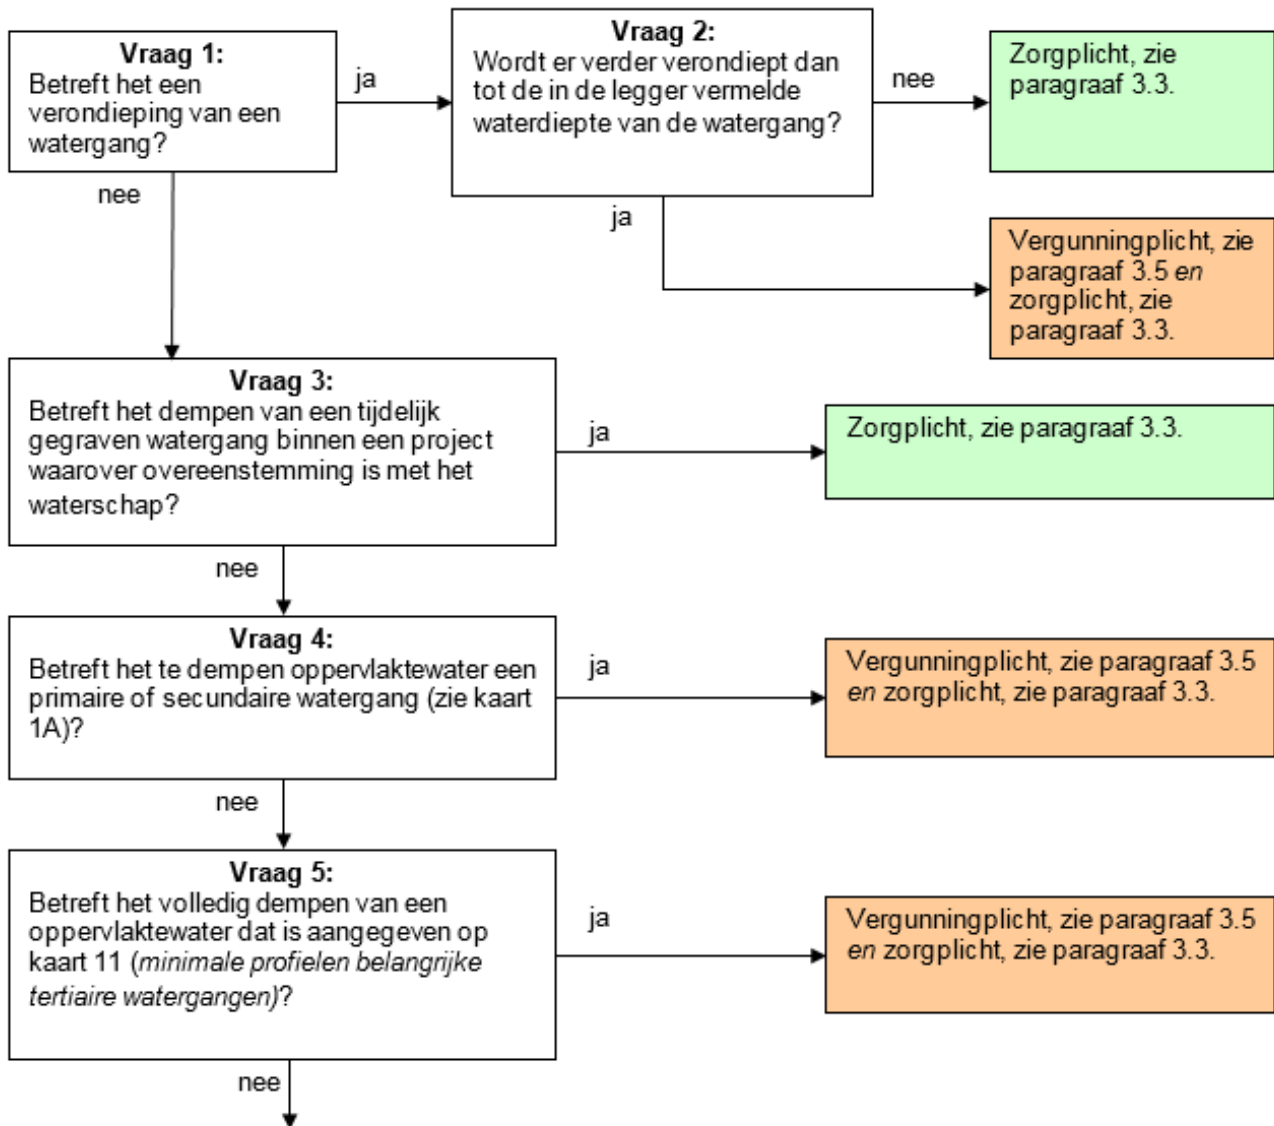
**Vraag 1:**
Betreft het een verondieping van een watergang?

ja

**Vraag 2:**
Wordt er verder verondiept dan tot de in de legger vermelde waterdiepte van de watergang?

nee

Zorgplicht, zie paragraaf 3.3.

nee

ja

Vergunningplicht, zie paragraaf 3.5 *en* zorgplicht, zie paragraaf 3.3.

**Vraag 3:**
Betreft het dempen van een tijdelijk gegraven watergang binnen een project waarover overeenstemming is met het waterschap?

ja

Zorgplicht, zie paragraaf 3.3.

nee

**Vraag 4:**
Betreft het te dempen oppervlaktewater een primaire of secundaire watergang (zie kaart 1A)?

ja

Vergunningplicht, zie paragraaf 3.5 *en* zorgplicht, zie paragraaf 3.3.

nee

**Vraag 5:**
Betreft het volledig dempen van een oppervlaktewater dat is aangegeven op kaart 11 (*minimale profielen belangrijke tertiaire watergangen*)?

ja

Vergunningplicht, zie paragraaf 3.5 *en* zorgplicht, zie paragraaf 3.3.

nee